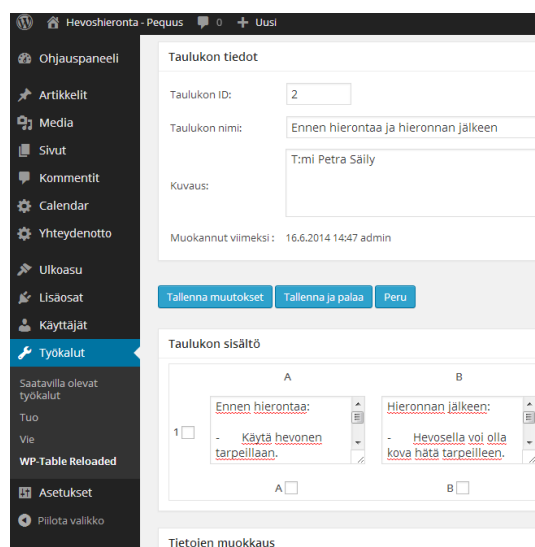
Hevoshieronta - Pequus 0 Uusi

Ohjauspaneeli
Artikkelit
Media
Sivut
Kommentit
Calendar
Yhteydenotto
Ulkoasu
Lisäosat
Käyttäjät
Työkalut
Saatavilla olevat työkalut
Tuo
Vie
WP-Table Reloaded
Asetukset
Piilota valikko

Taulukon tiedot

Taulukon ID: 2

Taulukon nimi: Ennen hierontaa ja hieronnan jälkeen

Kuvaus: T:mi Petra Säily

Muokannut viimeksi: 16.6.2014 14:47 admin

Tallenna muutokset Tallenna ja palaa Peru

Taulukon sisältö

| | A | B |
|---|---|---|
| 1 | Ennen hierontaa: - Käytä hevonen tarpeillaan. | Hieronnan jälkeen: - Hevosella voi olla kova hätä tarpeilleen. |
| | A | B |

Tietojen muokkaus